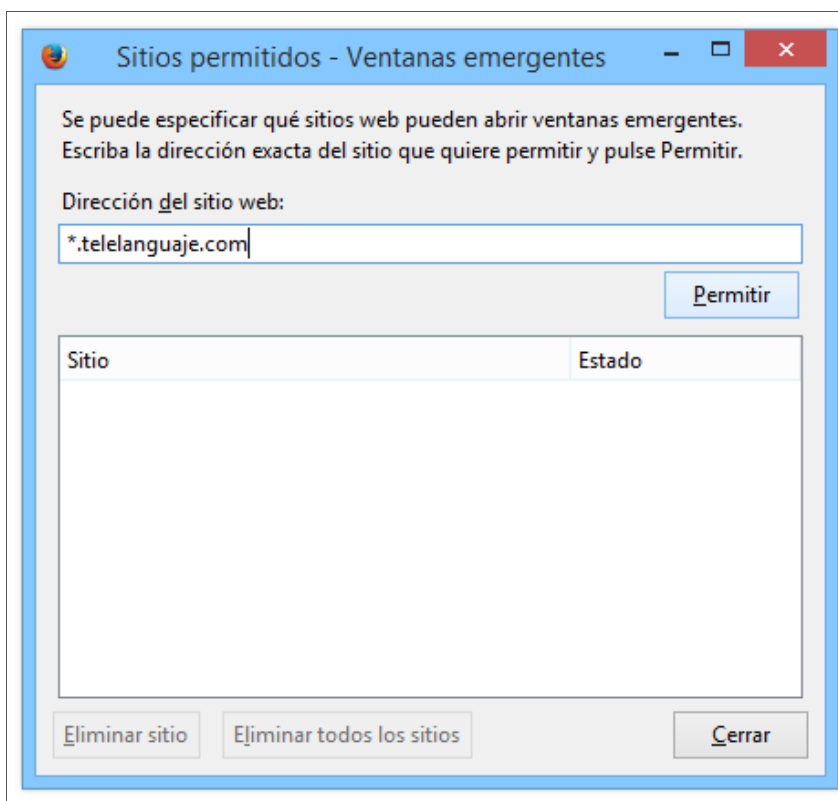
Sitios permitidos - Ventanas emergentes

Se puede especificar qué sitios web pueden abrir ventanas emergentes. Escriba la dirección exacta del sitio que quiere permitir y pulse Permitir.

Dirección del sitio web:

*.telelanguaje.com

Permitir

| Sitio | Estado |
|---|---|

Eliminar sitio

Eliminar todos los sitios

Cerrar